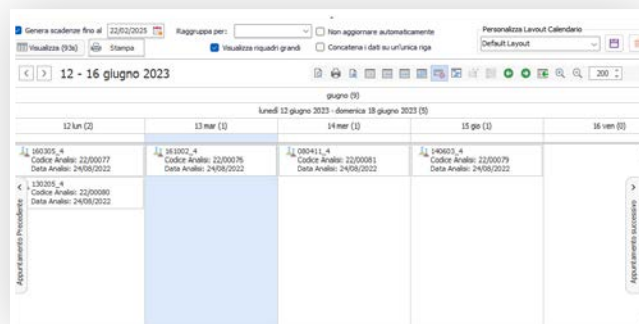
Genera scadenze fino al 22/02/2025
Raggruppa per:
Non aggiornare automaticamente
Personalizza Layout Calendario
Visualizza (93s)
Stampa
Visualizza riquadri grandi
Concatena i dati su un'unica riga
Default Layout

12 - 16 giugno 2023
200

giugno (9)
lunedì 12 giugno 2023 - domenica 18 giugno 2023 (5)

12 lun (2)
13 mar (1)
14 mer (1)
15 gio (1)
16 ven (0)

160305_4
Codice Analisi: 22/00077
Data Analisi: 24/08/2022

161002_4
Codice Analisi: 22/00076
Data Analisi: 24/08/2022

080411_4
Codice Analisi: 22/00081
Data Analisi: 24/08/2022

140603_4
Codice Analisi: 22/00079
Data Analisi: 24/08/2022

130205_4
Codice Analisi: 22/00080
Data Analisi: 24/08/2022

Appuntamento Precedente
Appuntamento successivo